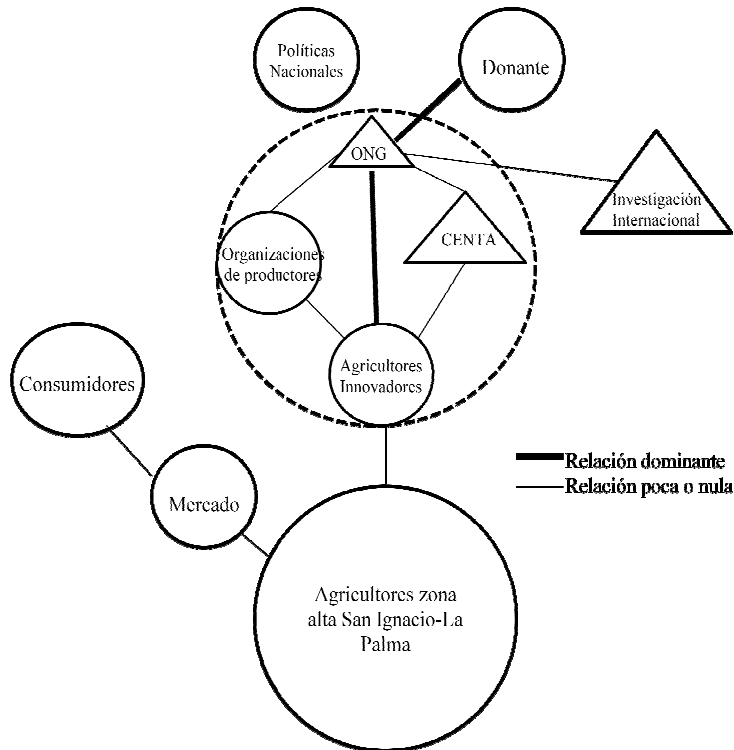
Políticas Nacionales

Donante

ONG

Investigación Internacional

Organizaciones de productores

CENTA

Agricultores Innovadores

Consumidores

Relación dominante
Relación poca o nula

Mercado

Agricultores zona alta San Ignacio-La Palma